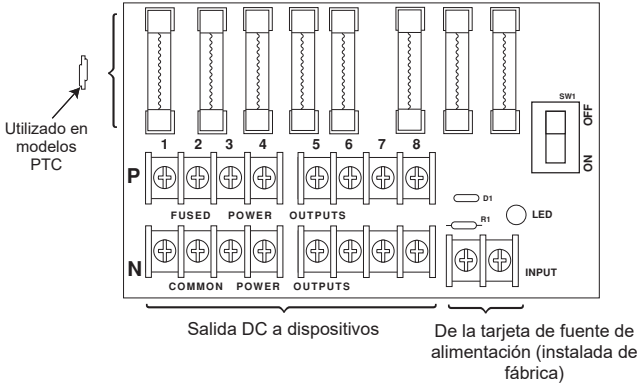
Utilizado en modelos PTC

SW1
OFF
ON

1 2 3 4 5 6 7 8

P

FUSED POWER OUTPUTS

D1
R1
LED

N

COMMON POWER OUTPUTS

INPUT

Salida DC a dispositivos

De la tarjeta de fuente de alimentación (instalada de fábrica)